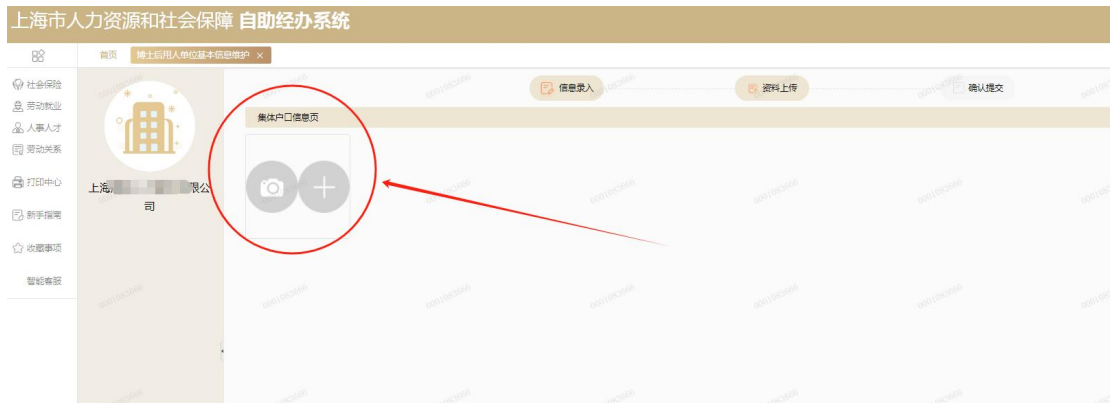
上海市人力资源和社会保障 自助经办系统

首页 博士后用人单位基本信息维护 ×

社会保险
劳动就业
人事人才
劳动关系
打印中心
新手指南
收藏事项
智能客服

上海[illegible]限公司

信息录入
资料上传
确认提交

集体户口信息页